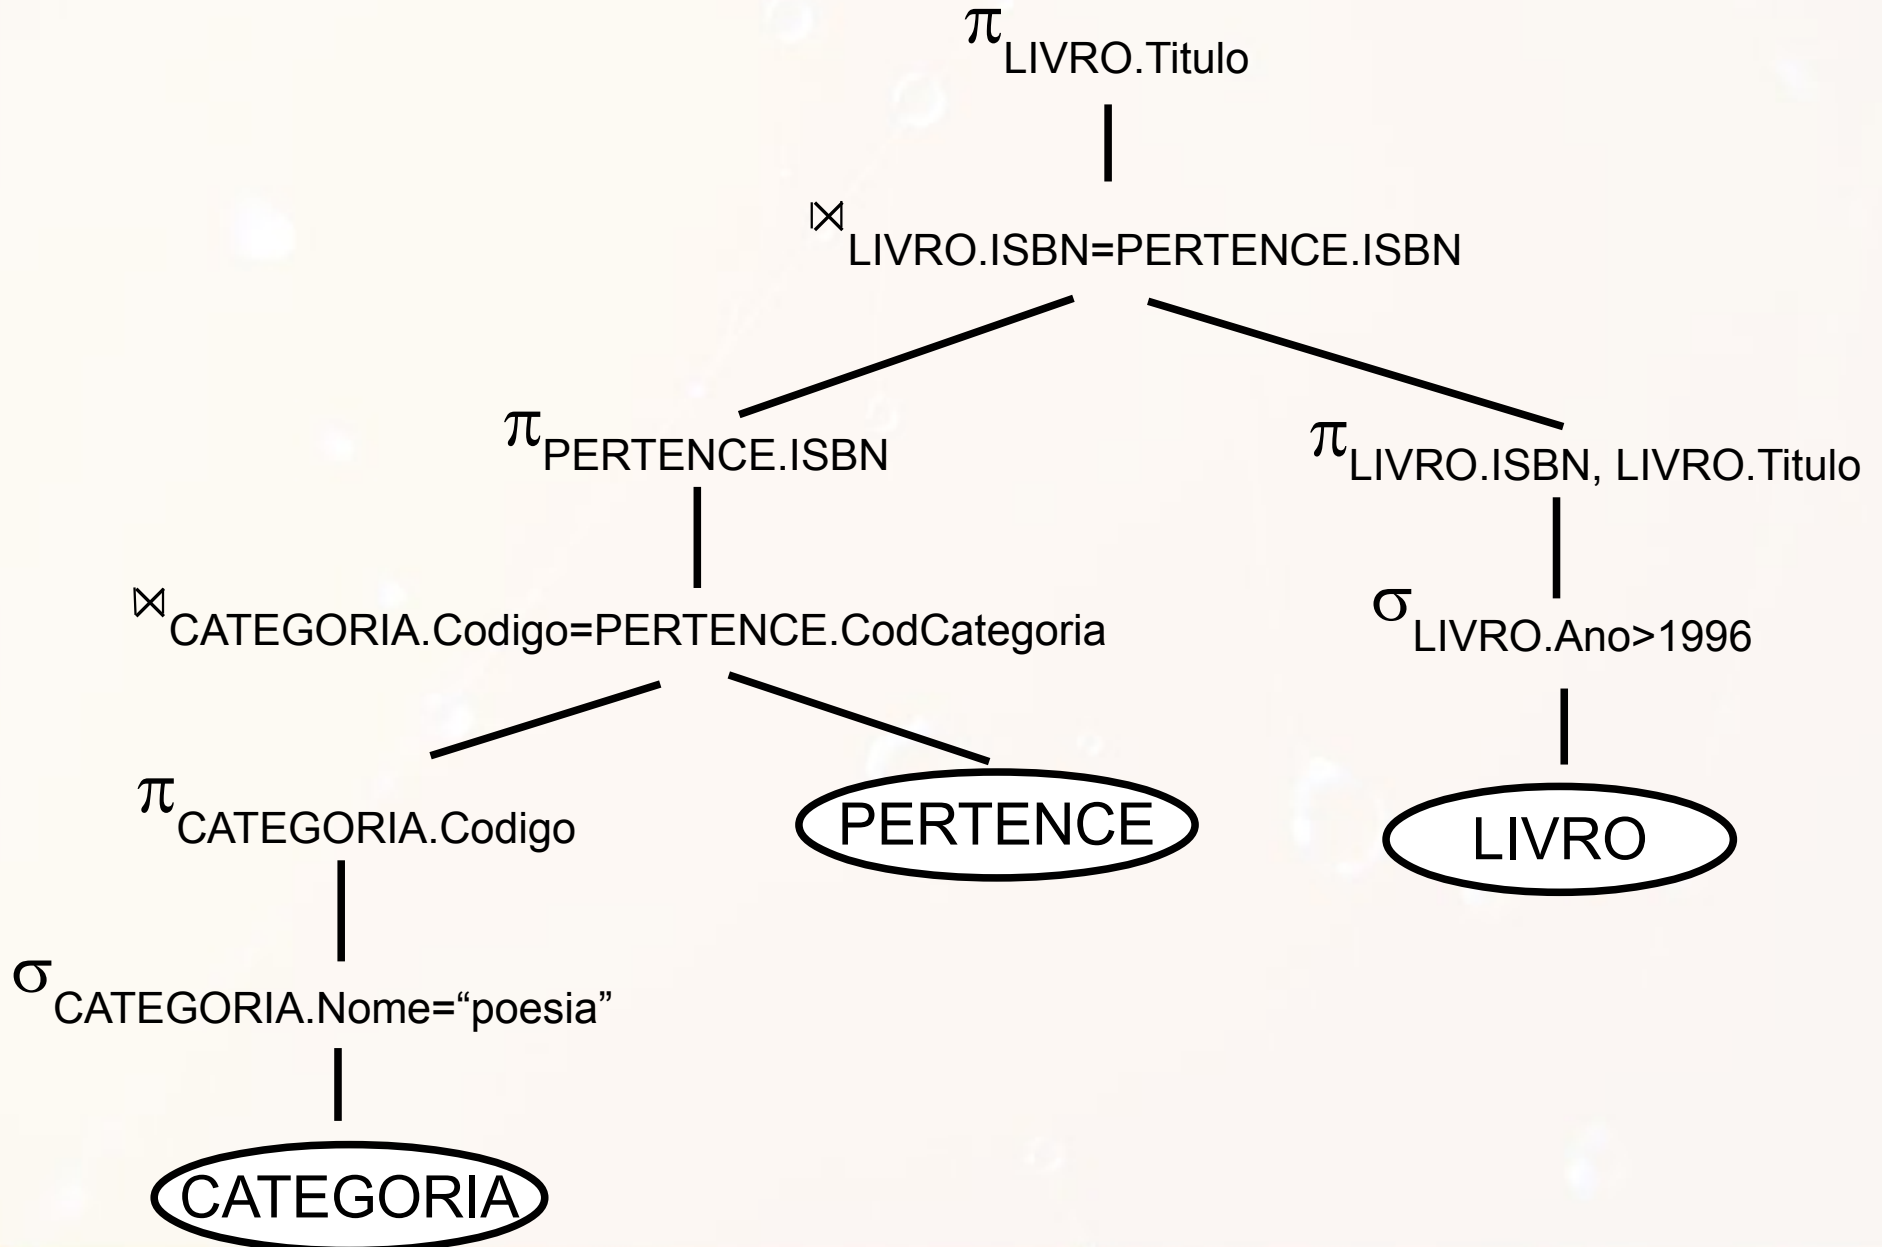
$\pi_{LIVRO.Titulo}$

$\bowtie_{LIVRO.ISBN=PERTENCE.ISBN}$

$\pi_{PERTENCE.ISBN}$

$\pi_{LIVRO.ISBN, LIVRO.Titulo}$

$\bowtie_{CATEGORIA.Codigo=PERTENCE.CodCategoria}$

$\sigma_{LIVRO.Ano>1996}$

$\pi_{CATEGORIA.Codigo}$

PERTENCE

LIVRO

$\sigma_{CATEGORIA.Nome=“poesia”}$

CATEGORIA